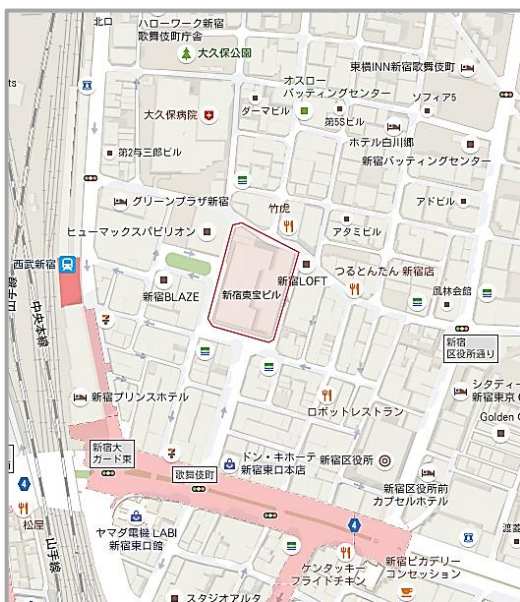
北口
ハローワーク新宿
歌舞伎町庁舎
大久保公園
東横INN新宿歌舞伎町
オスロー
バッティングセンター
ソフィア5
ダーマビル
大久保病院
第5ビル
ホテル白川郷
第2与三郎ビル
新宿バッティングセンター
グリーンプラザ新宿
竹虎
アドビル
ヒューマックスパビリオン
アタミビル
西武新宿
新宿LOFT
つるとんたん 新宿店
新宿東宝ビル
風林会館
新宿BLAZE
中央本線
新宿
区役所通り
新宿プリンスホテル
ロボットレストラン
シタディー
新宿東京
Golden
新宿大
ガード東
ドン・キホーテ
新宿東口本店
新宿区役所
歌舞伎町
新宿区役所前
カプセルホテル
松屋
ヤマダ電機 LABI
新宿東口館
山手線
新宿ピカデリー
コンセッション
ケンタッキー
フライドチキン
スタジオアルタ
4
4